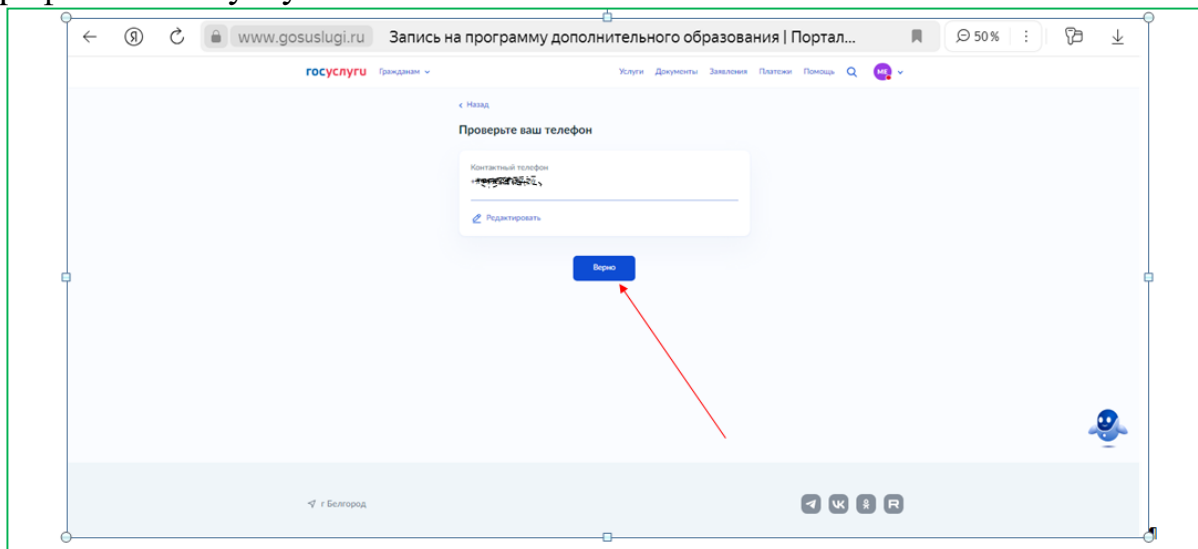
www.gosuslugi.ru Запись на программу дополнительного образования | Портал...

50 %

госуслуги Гражданам

Услуги Документы Заявления Платежи Помощь

МЕ

‹ Назад

Проверьте ваш телефон

Контактный телефон

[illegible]

Редактировать

Верно

г Белгород